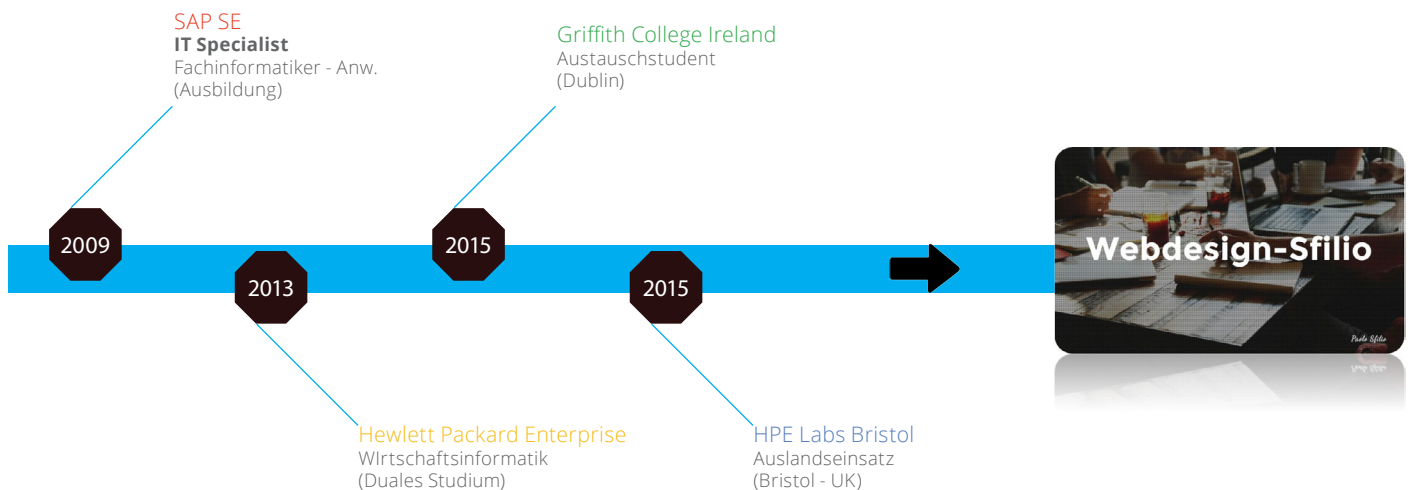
SAP SE
IT Specialist
Fachinformatiker - Anw.
(Ausbildung)

2009

2013

Hewlett Packard Enterprise
WIrtschaftsinformatik
(Duales Studium)

Griffith College Ireland
Austauschstudent
(Dublin)

2015

2015

HPE Labs Bristol
Auslandseinsatz
(Bristol - UK)

Webdesign-Sfilio

Paolo Sfilio